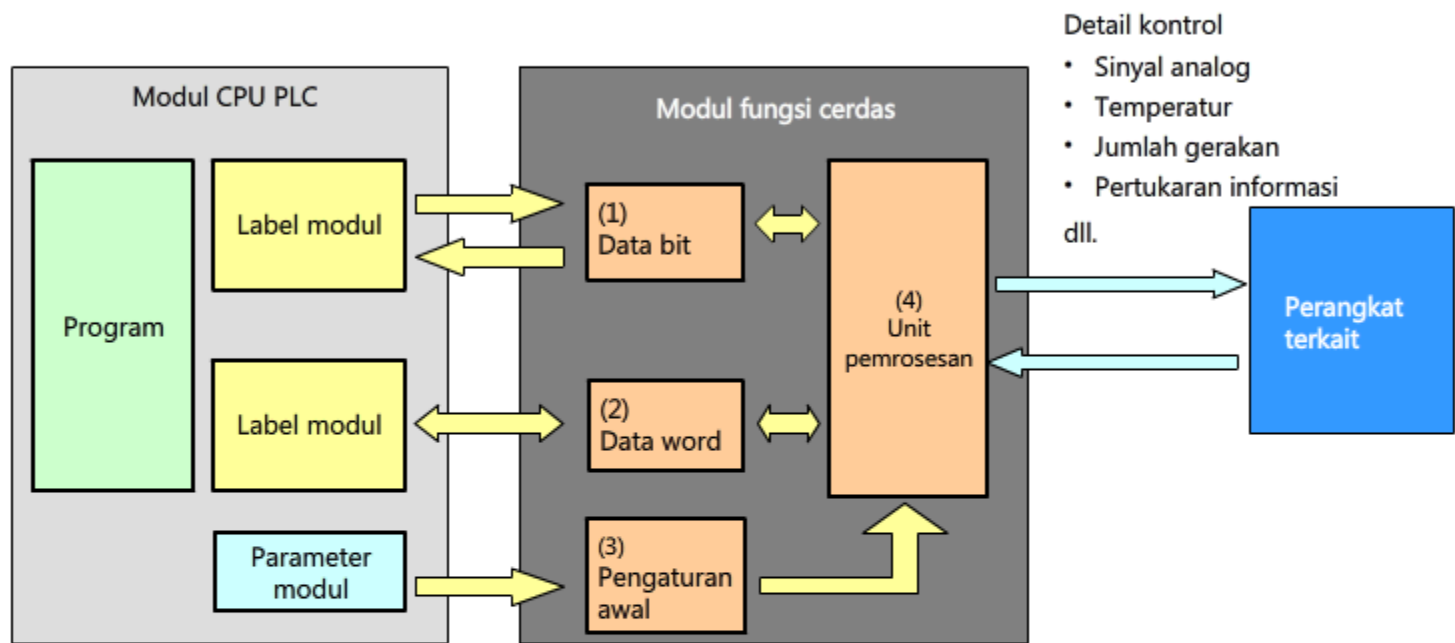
Modul CPU PLC

Program

Label modul

Label modul

Parameter modul

Modul fungsi cerdas

(1) Data bit

(2) Data word

(3) Pengaturan awal

(4) Unit pemrosesan

Detail kontrol
• Sinyal analog
• Temperatur
• Jumlah gerakan
• Pertukaran informasi
dll.

Perangkat terkait